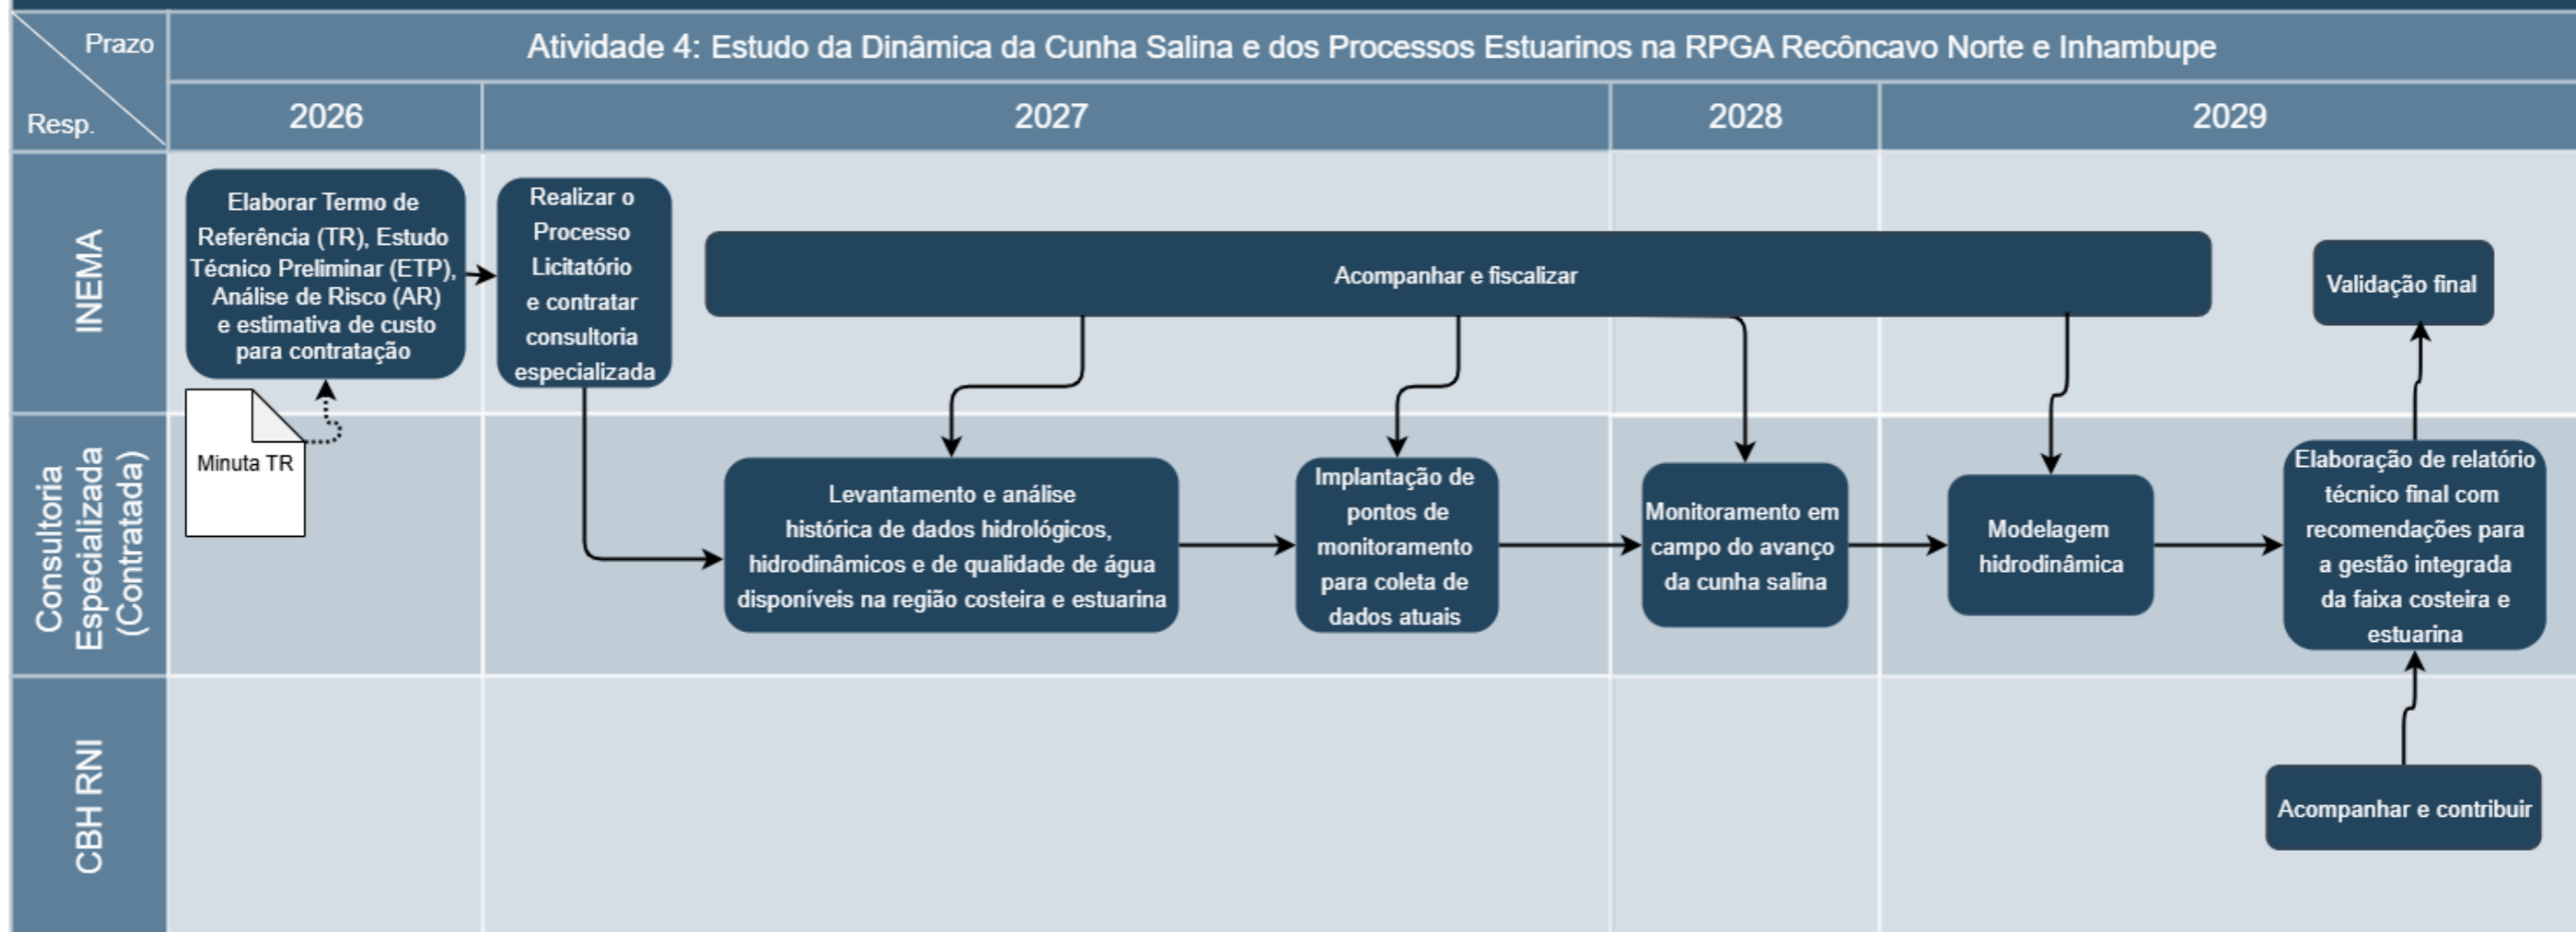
Prazo

Resp.

Atividade 4: Estudo da Dinâmica da Cunha Salina e dos Processos Estuarinos na RPGA Recôncavo Norte e Inhambupe

| 2026 | 2027 | 2028 | 2029 |
|---|---|---|---|

INEMA

Elaborar Termo de Referência (TR), Estudo Técnico Preliminar (ETP), Análise de Risco (AR) e estimativa de custo para contratação

Realizar o Processo Licitatório e contratar consultoria especializada

Acompanhar e fiscalizar

Validação final

Consultoria Especializada (Contratada)

Minuta TR

Levantamento e análise histórica de dados hidrológicos, hidrodinâmicos e de qualidade de água disponíveis na região costeira e estuarina

Implantação de pontos de monitoramento para coleta de dados atuais

Monitoramento em campo do avanço da cunha salina

Modelagem hidrodinâmica

Elaboração de relatório técnico final com recomendações para a gestão integrada da faixa costeira e estuarina

CBH RNI

Acompanhar e contribuir